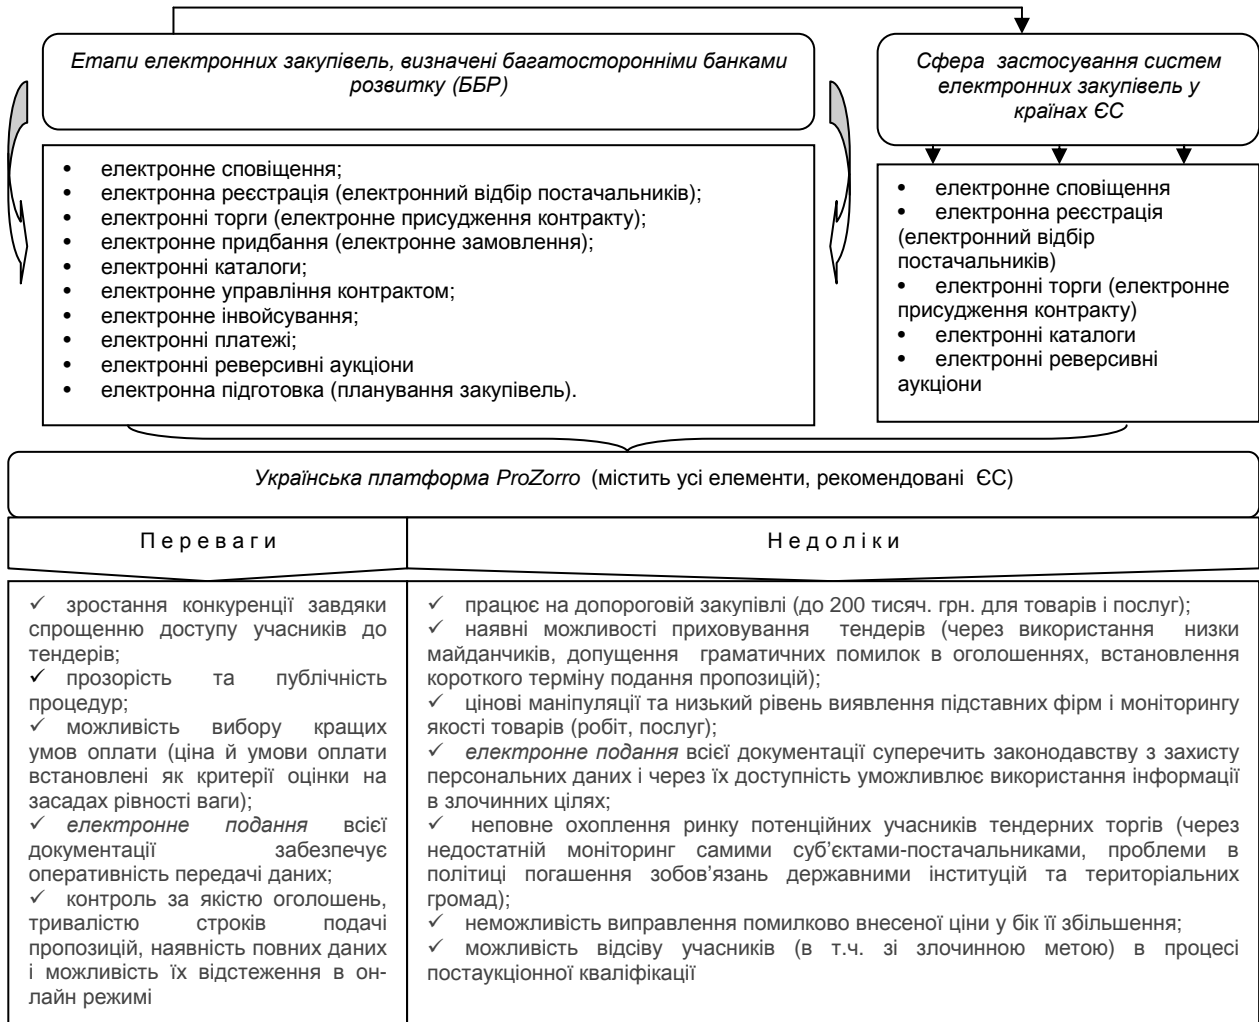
Етапи електронних закупівель, визначені багатосторонніми банками розвитку (ББР)

Сфера застосування систем електронних закупівель у країнах ЄС

• електронне сповіщення;
• електронна реєстрація (електронний відбір постачальників);
• електронні торги (електронне присудження контракту);
• електронне придбання (електронне замовлення);
• електронні каталоги;
• електронне управління контрактом;
• електронне інвойсування;
• електронні платежі;
• електронні реверсивні аукціони
• електронна підготовка (планування закупівель).

• електронне сповіщення
• електронна реєстрація (електронний відбір постачальників)
• електронні торги (електронне присудження контракту)
• електронні каталоги
• електронні реверсивні аукціони

Українська платформа ProZorro (містить усі елементи, рекомендовані ЄС)

Переваги

Недоліки

✓ зростання конкуренції завдяки спрощенню доступу учасників до тендерів;
✓ прозорість та публічність процедур;
✓ можливість вибору кращих умов оплати (ціна й умови оплати встановлені як критерії оцінки на засадах рівності ваги);
✓ електронне подання всієї документації забезпечує оперативність передачі даних;
✓ контроль за якістю оголошень, тривалістю строків подачі пропозицій, наявність повних даних і можливість їх відстеження в онлайн режимі

✓ працює на допороговій закупівлі (до 200 тисяч. грн. для товарів і послуг);
✓ наявні можливості приховування тендерів (через використання низки майданчиків, допущення граматичних помилок в оголошеннях, встановлення короткого терміну подання пропозицій);
✓ цінові маніпуляції та низький рівень виявлення підставних фірм і моніторингу якості товарів (робіт, послуг);
✓ електронне подання всієї документації суперечить законодавству з захисту персональних даних і через їх доступність уможливлює використання інформації в злочинних цілях;
✓ неповне охоплення ринку потенційних учасників тендерних торгів (через недостатній моніторинг самими суб'єктами-постачальниками, проблеми в політиці погашення зобов'язань державними інституцій та територіальних громад);
✓ неможливість виправлення помилково внесеної ціни у бік її збільшення;
✓ можливість відсіву учасників (в т.ч. зі злочинною метою) в процесі постаукціонної кваліфікації